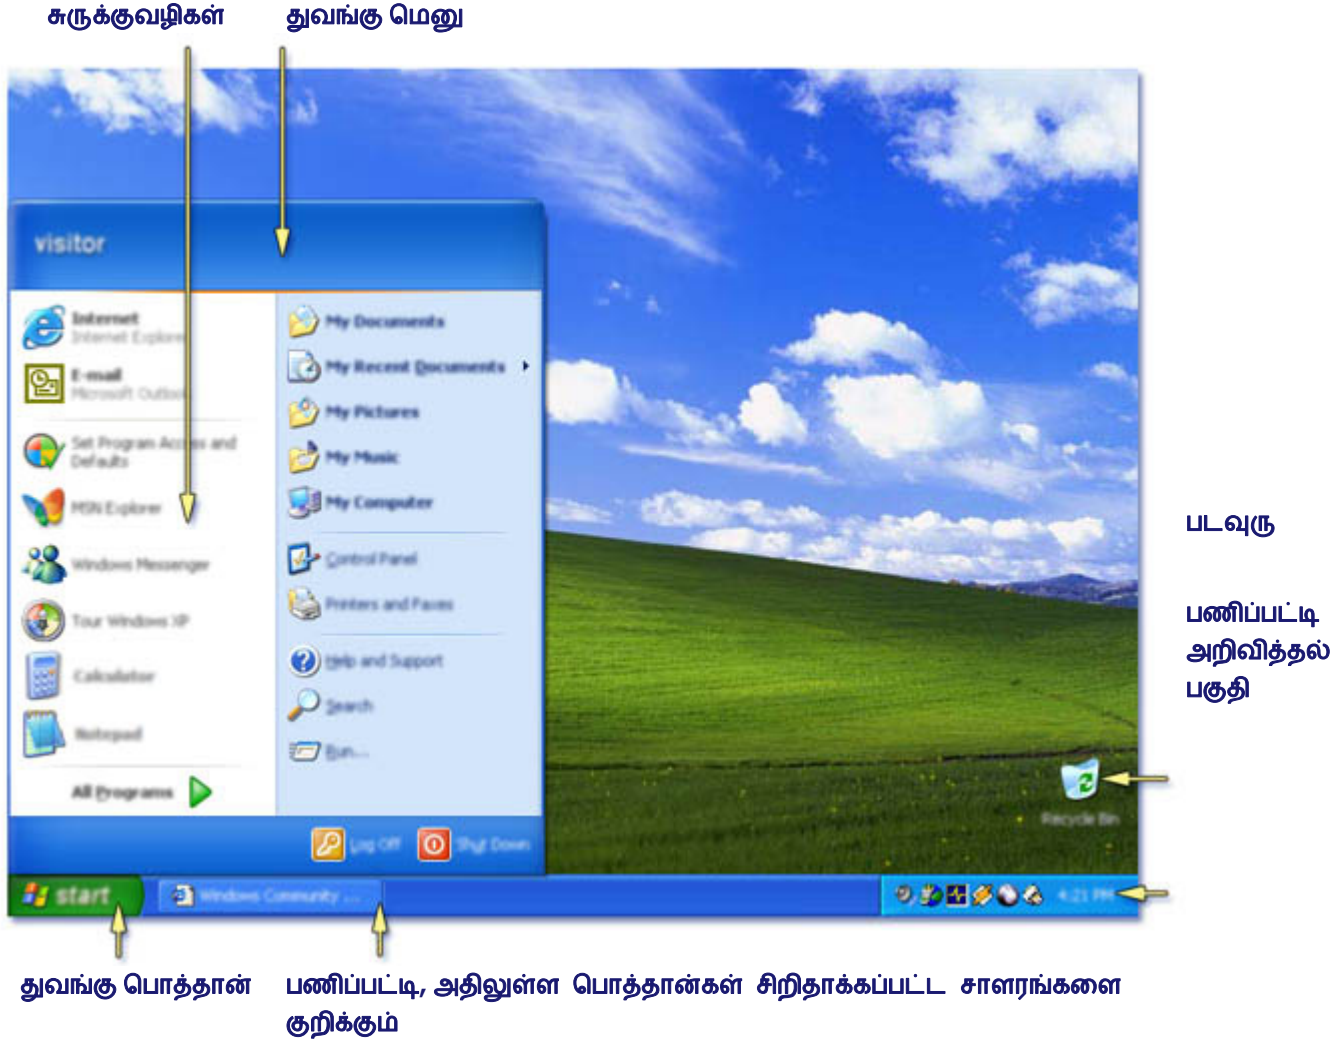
சுருக்குவழிகள்

துவங்கு மெனு

visitor

Internet
Internet Explorer

E-mail
Microsoft Outlook

Set Program Access and Defaults

MSN Explorer

Windows Messenger

Tour Windows XP

Calculator

Notepad

All Programs

My Documents

My Recent Documents

My Pictures

My Music

My Computer

Control Panel

Printers and Faxes

Help and Support

Search

Run...

Log Off

Shut Down

start

Windows Community ...

4:21 PM

Recycle Bin

படவுரு

பணிப்பட்டி அறிவித்தல் பகுதி

துவங்கு பொத்தான்

பணிப்பட்டி, அதிலுள்ள பொத்தான்கள் சிறிதாக்கப்பட்ட சாளரங்களை குறிக்கும்